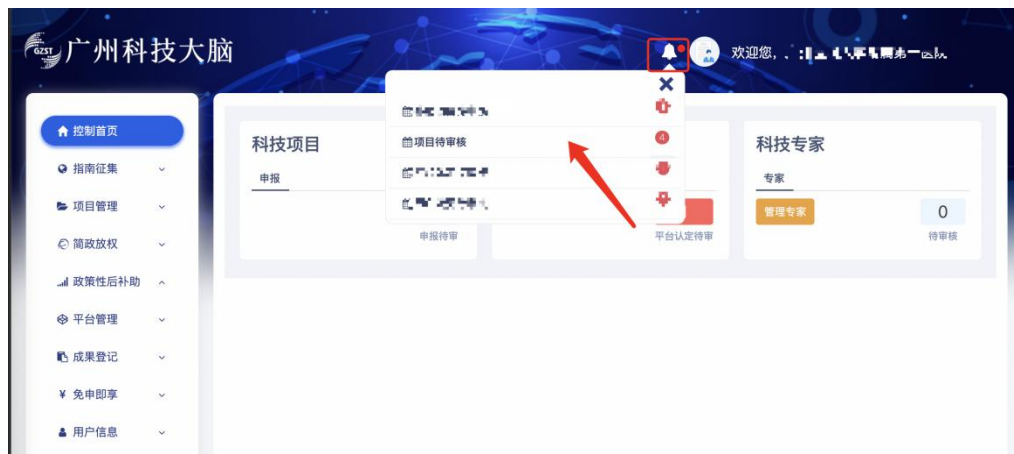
GZST 广州科技大脑

欢迎您, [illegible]

控制首页
指南征集
项目管理
简政放权
政策性后补助
平台管理
成果登记
免申即享
用户信息

科技项目
申报
申报待审

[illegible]
项目待审核
4
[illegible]
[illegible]

平台认定待审

科技专家
专家
管理专家
0
待审核